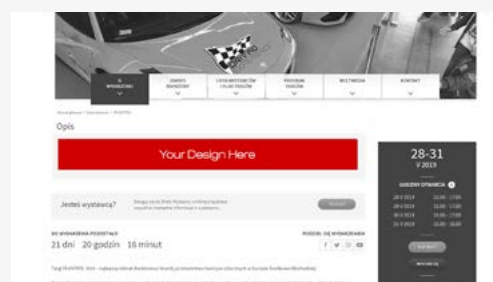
O WYDARZENIU

ZAKRES BRANŻOWY

DLA WYSTAWCÓW I CZŁONKÓW TARGÓW

PROGRAM TARGÓW

MULTIMEDIA

KONTAKT

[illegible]

Opis

Your Design Here

Jesteś wystawcą?

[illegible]

DO WYDARZENIA POZOSTAŁO

21 dni 20 godzin 16 minut

PODZIEL SIĘ WYDARZENIEM

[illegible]

28-31

V 2019

GODZINY OTWARCIA

28.V.2019 10.00 - 17.00

29.V.2019 10.00 - 17.00

30.V.2019 10.00 - 17.00

31.V.2019 10.00 - 16.00

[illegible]

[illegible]